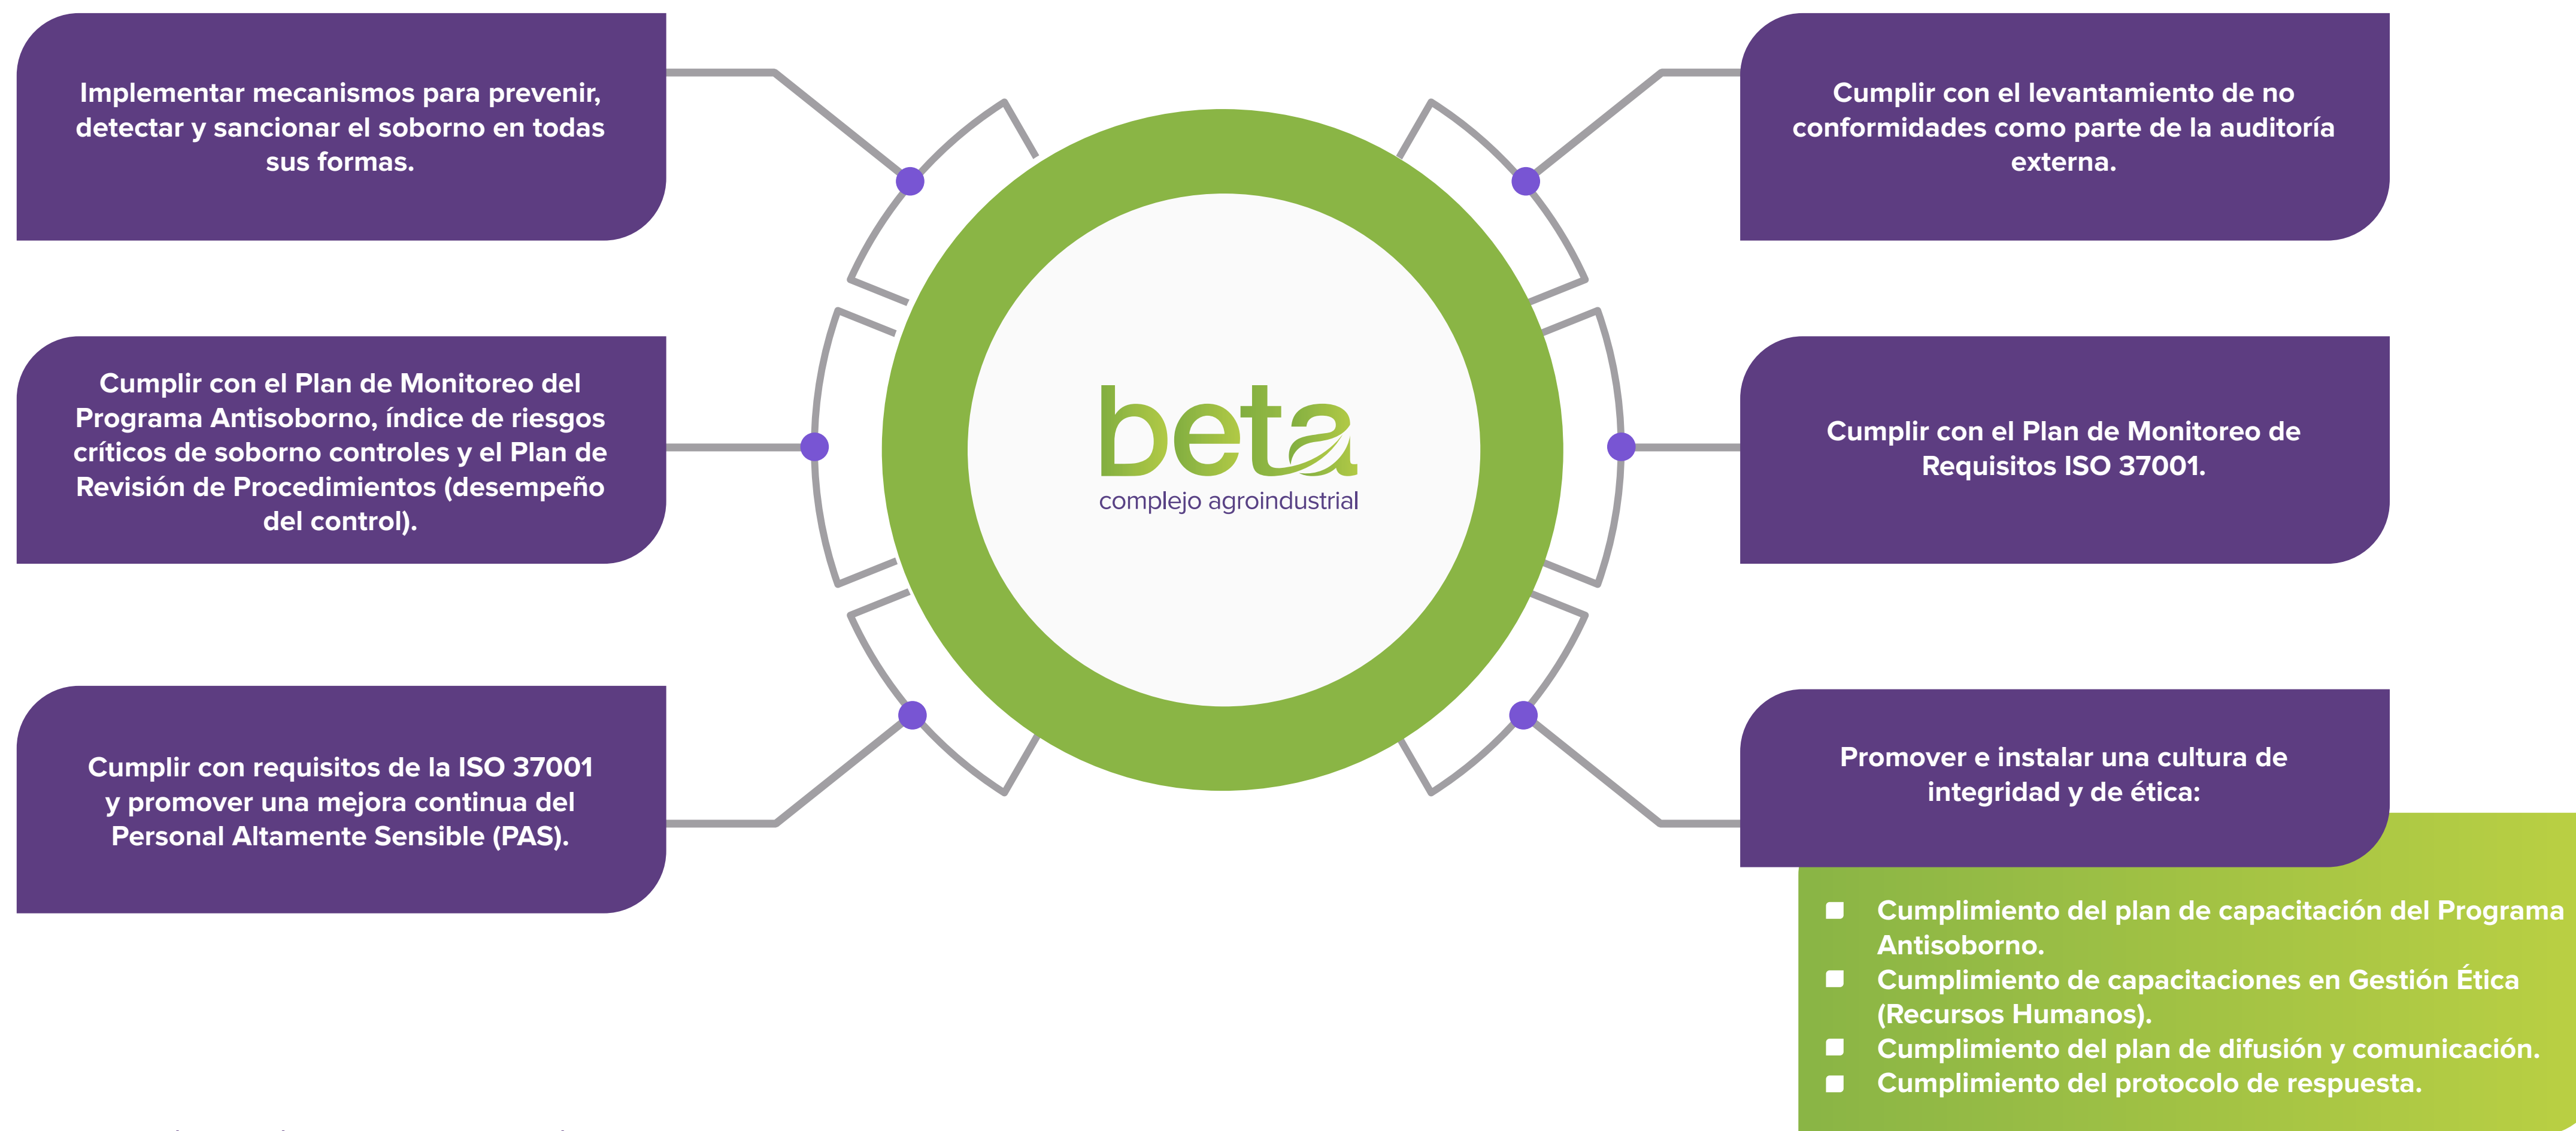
Implementar mecanismos para prevenir, detectar y sancionar el soborno en todas sus formas.

Cumplir con el Plan de Monitoreo del Programa Antisoborno, índice de riesgos críticos de soborno controles y el Plan de Revisión de Procedimientos (desempeño del control).

Cumplir con requisitos de la ISO 37001 y promover una mejora continua del Personal Altamente Sensible (PAS).

beta
complejo agroindustrial

Cumplir con el levantamiento de no conformidades como parte de la auditoría externa.

Cumplir con el Plan de Monitoreo de Requisitos ISO 37001.

Promover e instalar una cultura de integridad y de ética:

- Cumplimiento del plan de capacitación del Programa Antisoborno.
- Cumplimiento de capacitaciones en Gestión Ética (Recursos Humanos).
- Cumplimiento del plan de difusión y comunicación.
- Cumplimiento del protocolo de respuesta.